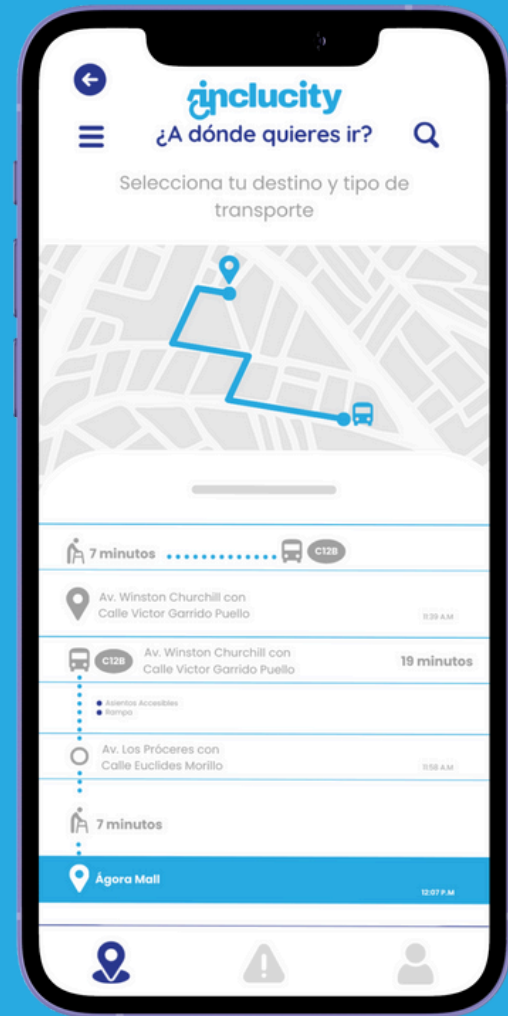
inclucity

¿A dónde quieres ir?

Selecciona tu destino y tipo de transporte

7 minutos C12B

Av. Winston Churchill con Calle Victor Garrido Puello 11:39 A.M

C12B Av. Winston Churchill con Calle Victor Garrido Puello 19 minutos

Asientos Accesibles
Rampa

Av. Los Próceres con Calle Euclides Morillo 11:58 A.M

7 minutos

Ágora Mall 12:07 P.M